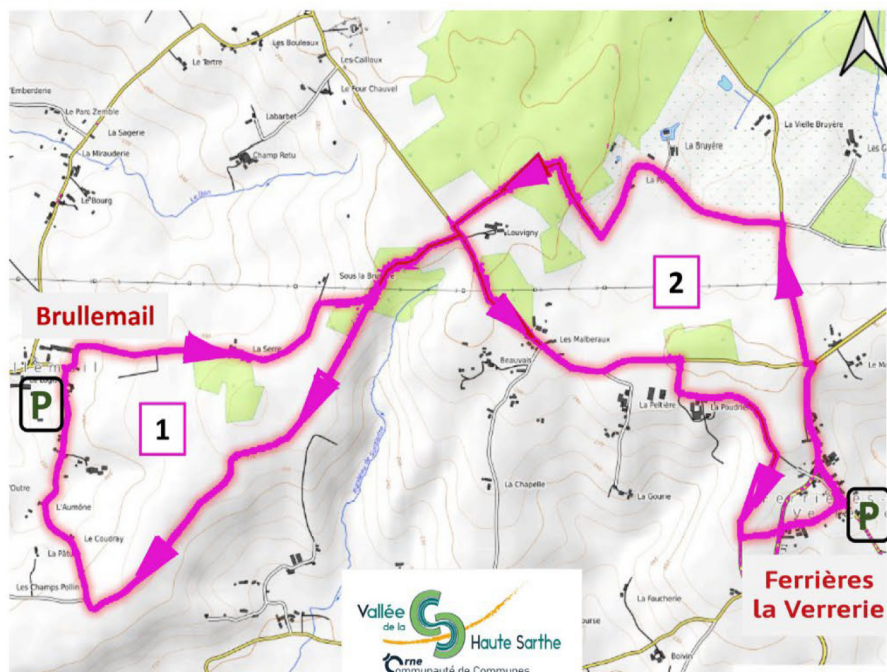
Les Bouleaux
Le Tertre
Les Cailloux
'Emberderie
Le Parc Zemble
Le Four Chauvel
La Sagerie
Labarbet
La Miraudèrie
Champ Retu
Le Bourg
La Bruyère
La Vieille Bruyère
Louvigny
Sous la Bruyère
2
Brullemail
Les Malberaux
La Serre
Beauvais
P
1
La Pelhère
La Poudrière
L'Aumône
La Chapelle
La Gourie
Le Coudray
P
Les Champs Pollin
La Faucherie
Ferrières la Verrerie
Vallée de la Haute Sarthe
Orne Communauté de Communes